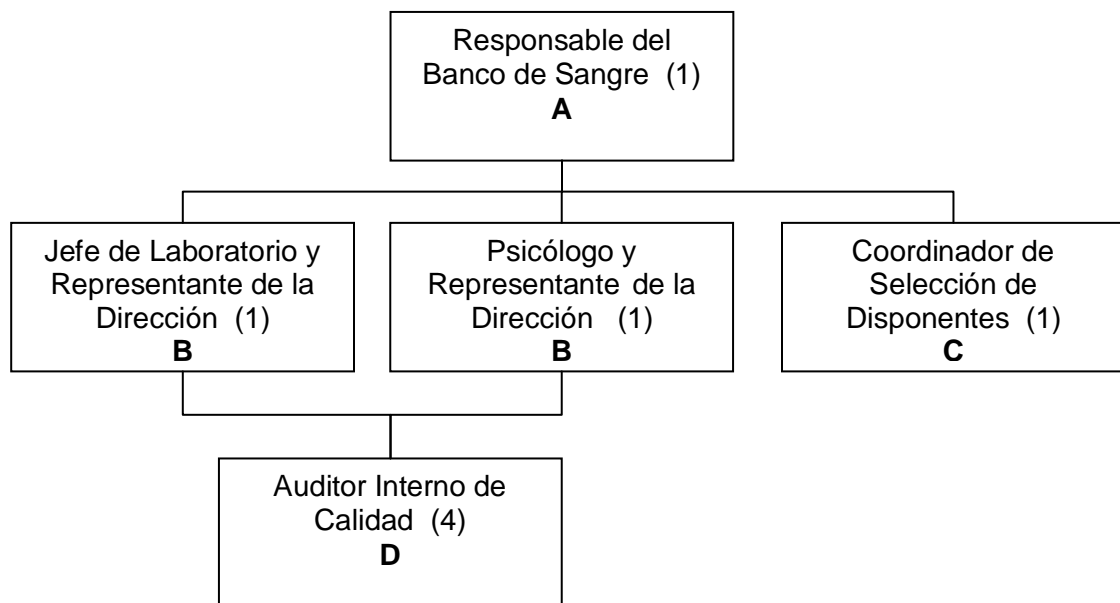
Responsable del Banco de Sangre (1)
A

Jefe de Laboratorio y Representante de la Dirección (1)
B

Psicólogo y Representante de la Dirección (1)
B

Coordinador de Selección de Disponentes (1)
C

Auditor Interno de Calidad (4)
D